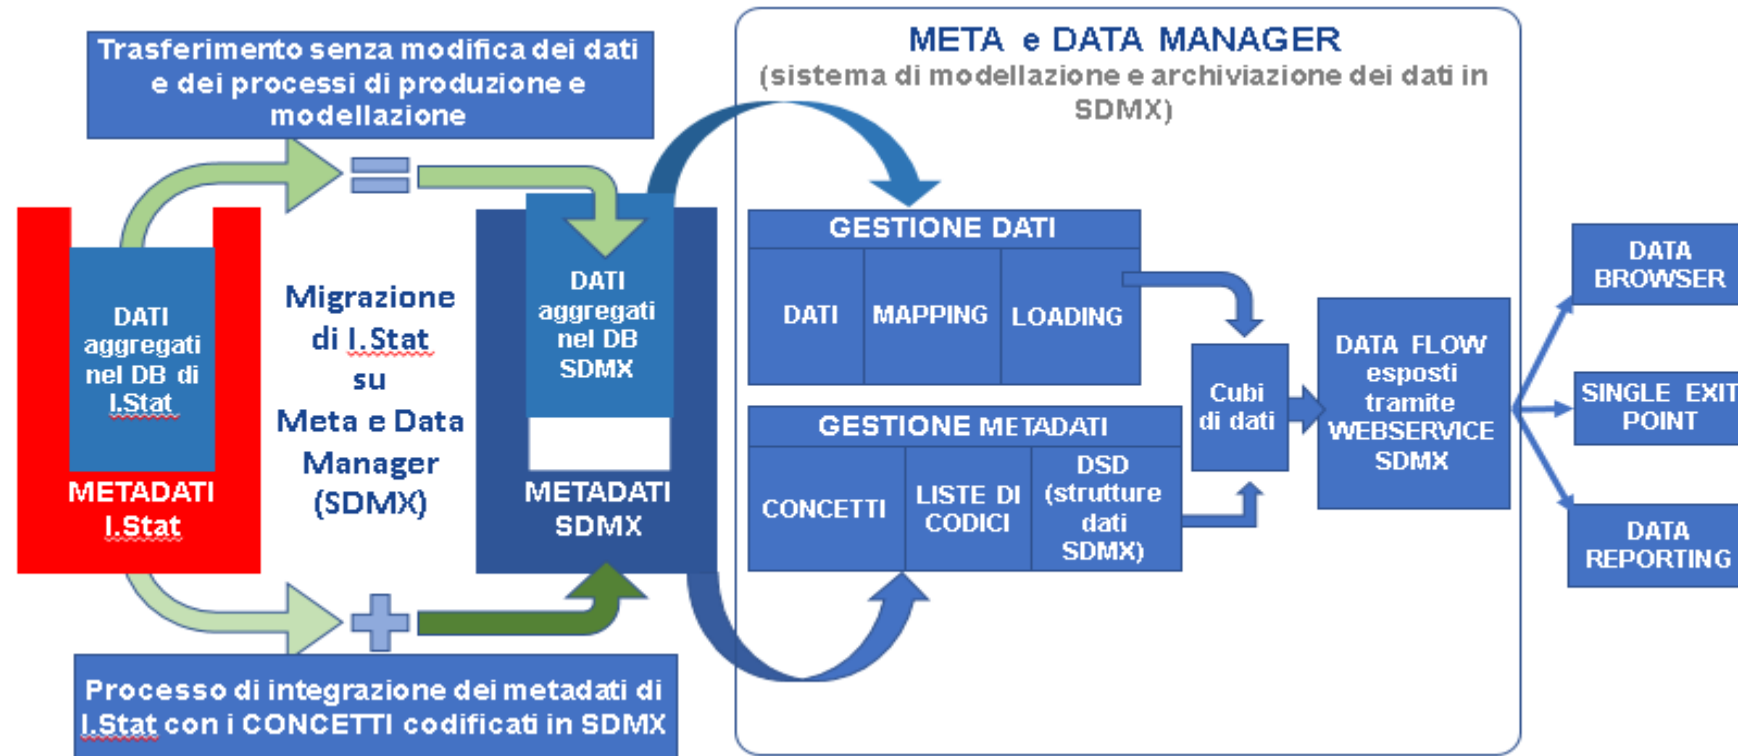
Trasferimento senza modifica dei dati e dei processi di produzione e modellazione

DATI aggregati nel DB di I.Stat

METADATI I.Stat

Migrazione di I.Stat su Meta e Data Manager (SDMX)

DATI aggregati nel DB SDMX

METADATI SDMX

Processo di integrazione dei metadati di I.Stat con i CONCETTI codificati in SDMX

META e DATA MANAGER
(sistema di modellazione e archiviazione dei dati in SDMX)

GESTIONE DATI

DATI | MAPPING | LOADING

GESTIONE METADATI

CONCETTI | LISTE DI CODICI | DSD (strutture dati SDMX)

Cubi di dati

DATA FLOW esposti tramite WEBSERVICE SDMX

DATA BROWSER

SINGLE EXIT POINT

DATA REPORTING